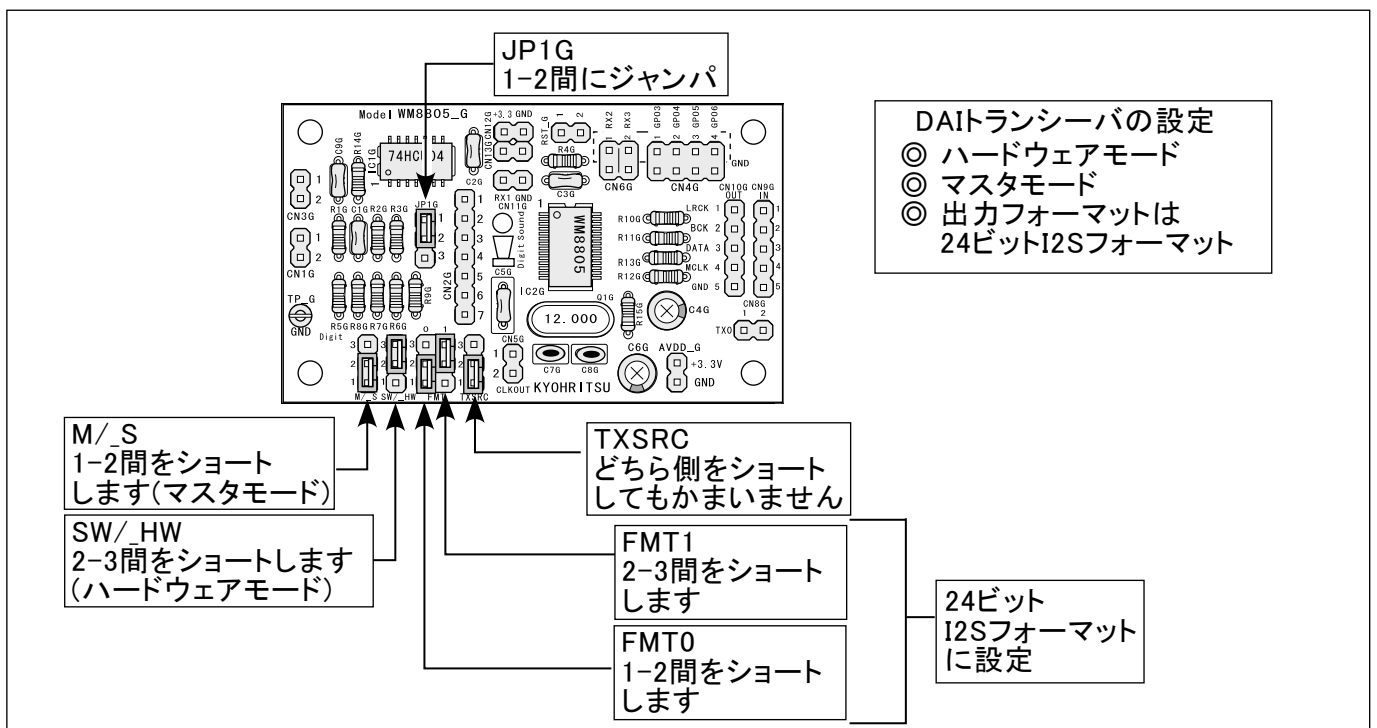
JP1G
1-2間にジャンパ

Model WM8805_G

+3.3 GND CN12G CN13G RST_G 1 2 RX2 RX3 GPO3 GPO4 GPO5 GPO6 1 2 3 4 GND R4G C3G CN6G CN4G

C9G R14G 74HC04 IC1G 1 2 CN3G 1 2 CN1G R1G C1G R2G R3G JP1G 1 2 3 C2G RX1 GND CN11G Digit Sound 1 2 3 4 5 6 7 CN2G C5G WM8805 IC2G R10G R11G R13G R12G LRCK BCK DATA MCLK GND 1 2 3 4 5 CN10G OUT CN9G IN CN8G 1 2 TXO Q1G R15G C4G 12.000 R9G TP_G GND R5G R8G R7G R6G Digit 0 1 3 2 1 CN5G 1 2 CLKOUT C7G C8G C6G AVDD_G +3.3V GND KYOHRITSU M/_S SW/_HW FMT TXSRC

DAIトランシーバの設定
◎ ハードウェアモード
◎ マスタモード
◎ 出力フォーマットは 24ビットI2Sフォーマット

M/_S
1-2間をショートします(マスタモード)

TXSRC
どちら側をショートしてもかまいません

SW/_HW
2-3間をショートします(ハードウェアモード)

FMT1
2-3間をショートします

24ビット
I2Sフォーマットに設定

FMT0
1-2間をショートします